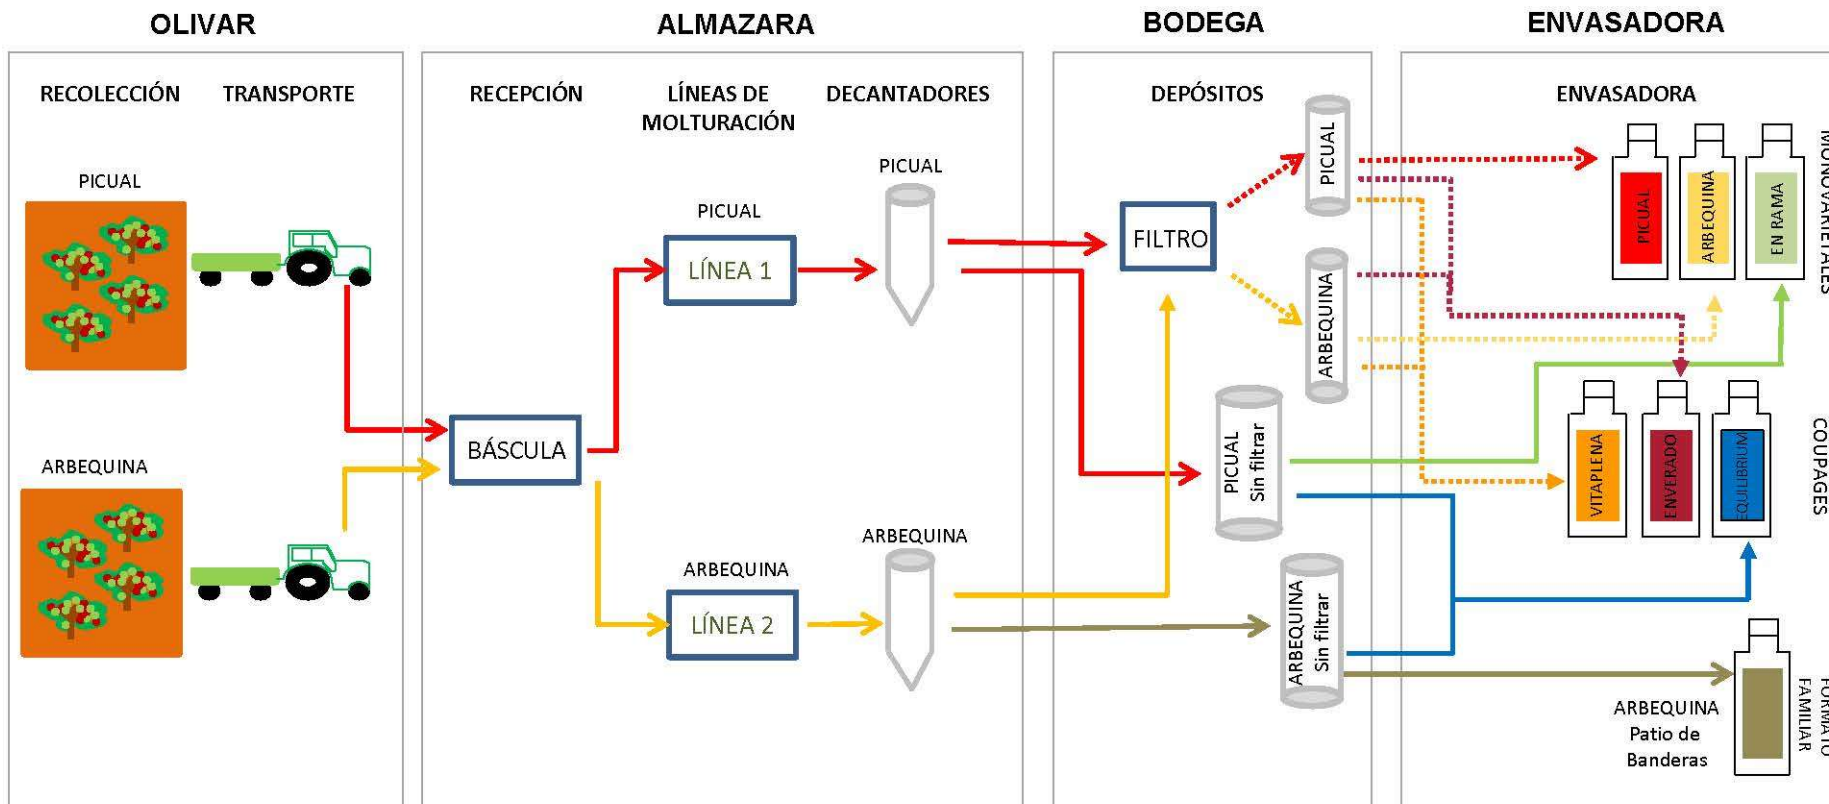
OLIVAR

RECOLECCIÓN TRANSPORTE

PICUAL

ARBEQUINA

ALMAZARA

RECEPCIÓN

LÍNEAS DE MOLTURACIÓN

DECANTADORES

BÁSCULA

PICUAL

LÍNEA 1

ARBEQUINA

LÍNEA 2

PICUAL

ARBEQUINA

BODEGA

DEPÓSITOS

FILTRO

PICUAL

ARBEQUINA

PICUAL Sin filtrar

ARBEQUINA Sin filtrar

ENVASADORA

ENVASADORA

PICUAL

ARBEQUINA

EN RAMA

MONOVARIETALES

VITAPLENA

ENVERADO

EQUILIBRIUM

COUPAGES

ARBEQUINA Patio de Banderas

FORMATO FAMILIAR